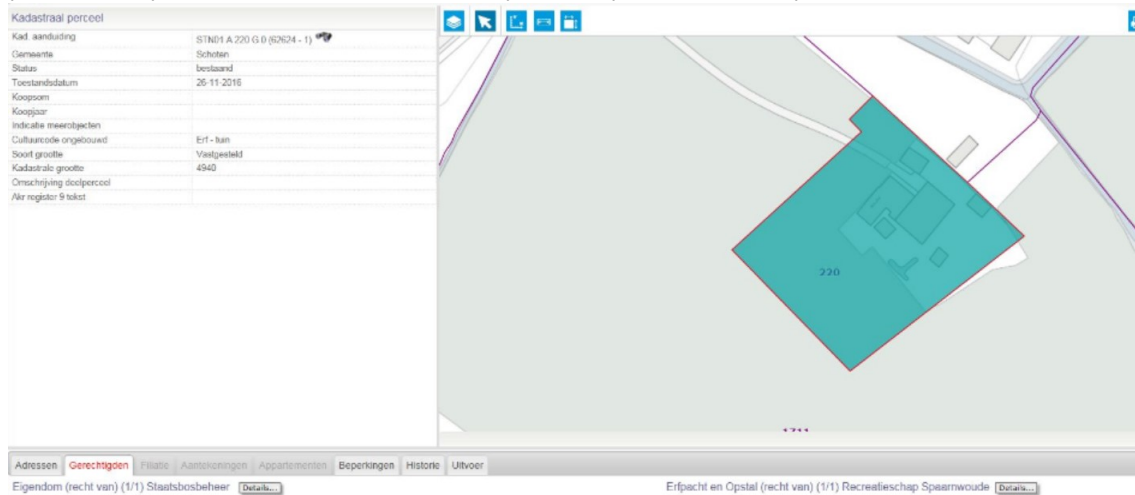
Kadastraal perceel

| | |
|---|---|
| Kad. aanduiding | STN01 A 220 G 0 (62624 - 1) |
| Gemeente | Schoten |
| Status | bestaand |
| Toestandsdatum | 26-11-2016 |
| Koopsom | |
| Koopjaar | |
| Indicatie meerobjecten | |
| Cultuurcode ongebouwd | Erf - tuin |
| Soort grootte | Vastgesteld |
| Kadastrale grootte | 4940 |
| Omschrijving deelperceel | |
| Akr register 9 tekst | |

220

1711

Adressen Gerechtigden Filiatie Aantekeningen Appartementen Beperkingen Historie Uitvoer

Eigendom (recht van) (1/1) Staatsbosbeheer Details...

Erfpacht en Opstal (recht van) (1/1) Recreatieschap Spaarnwoude Details...